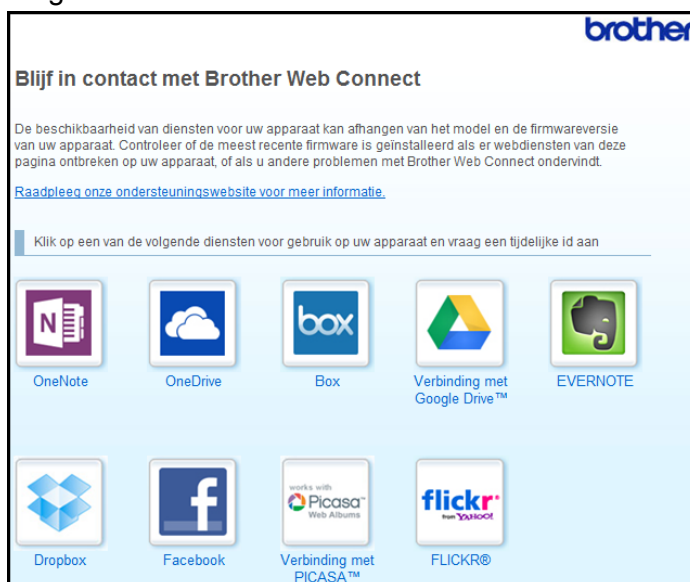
brother

Blijf in contact met Brother Web Connect

De beschikbaarheid van diensten voor uw apparaat kan afhangen van het model en de firmwareversie van uw apparaat. Controleer of de meest recente firmware is geïnstalleerd als er webdiensten van deze pagina ontbreken op uw apparaat, of als u andere problemen met Brother Web Connect ondervindt.

Raadpleeg onze ondersteuningswebsite voor meer informatie.

Klik op een van de volgende diensten voor gebruik op uw apparaat en vraag een tijdelijke id aan

N

OneNote

OneDrive

box

Box

Verbinding met Google Drive™

EVERNOTE

Dropbox

f

Facebook

works with Picasa Web Albums

Verbinding met PICASA™

flickr from YAHOO!

FLICKR®